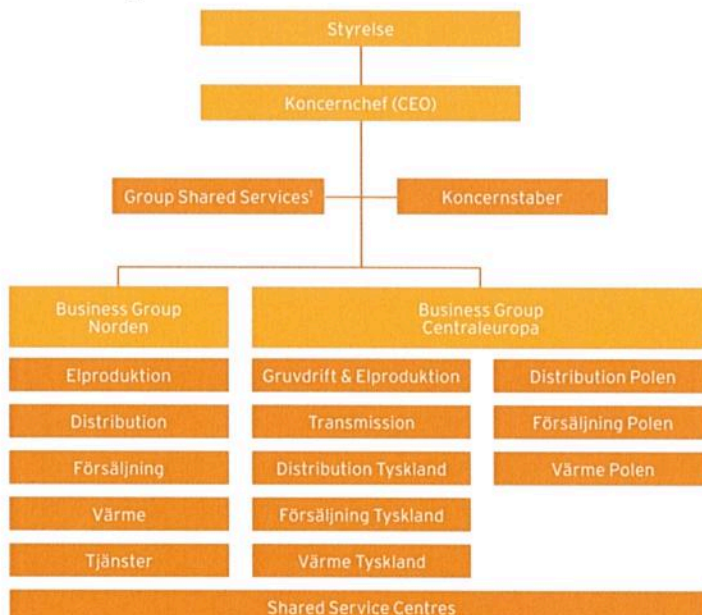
Styrelse

Koncernchef (CEO)

Group Shared Services$^1$

Koncernstaber

Business Group Norden

Business Group Centraleuropa

Elproduktion

Distribution

Försäljning

Värme

Tjänster

Gruvdrift & Elproduktion

Transmission

Distribution Tyskland

Försäljning Tyskland

Värme Tyskland

Distribution Polen

Försäljning Polen

Värme Polen

Shared Service Centres